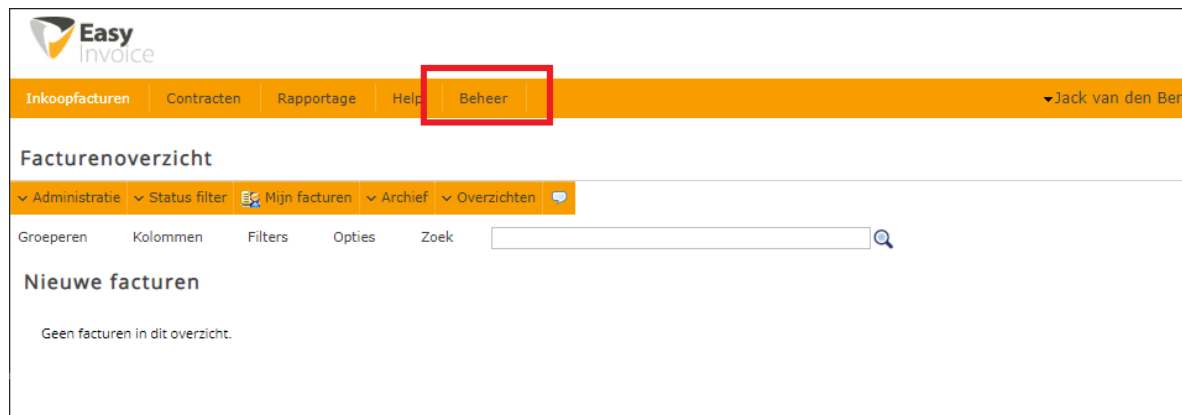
Easy Invoice

Inkoopfacturen Contracten Rapportage Help Beheer Jack van den Ber

Facturenoverzicht

Administratie Status filter Mijn facturen Archief Overzichten

Groeperen Kolommen Filters Opties Zoek

Nieuwe facturen

Geen facturen in dit overzicht.